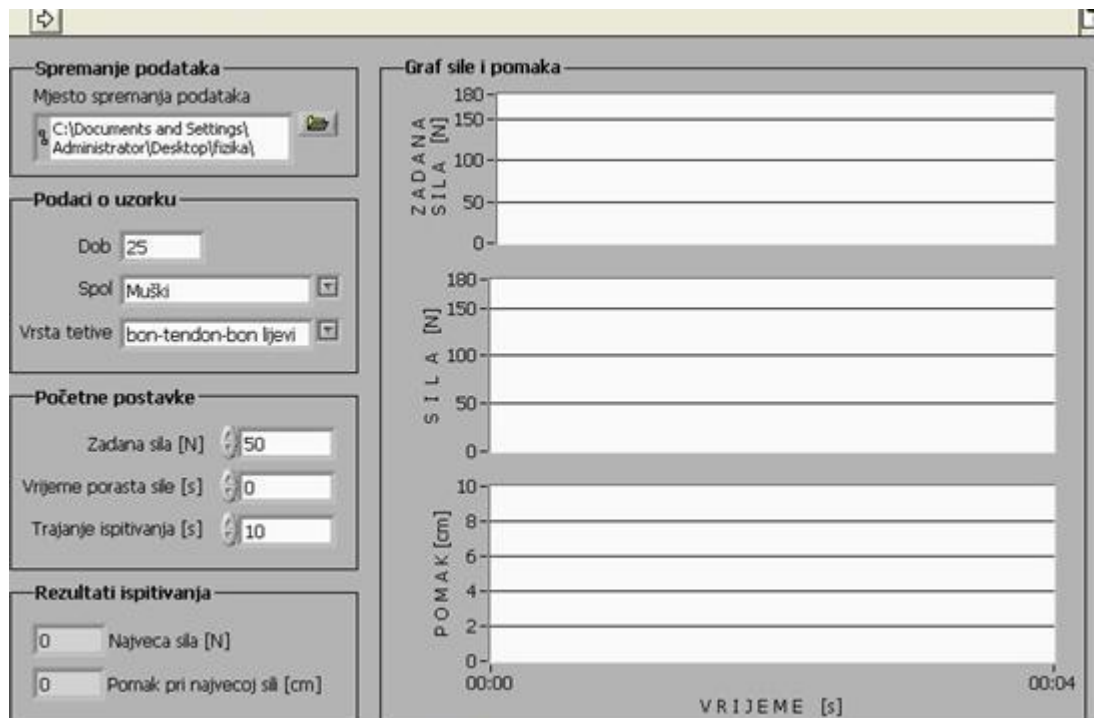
Spremanje podataka
Mjesto spremanja podataka
C:\Documents and Settings\Administrator\Desktop\fizika\

Podaci o uzorku
Dob 25
Spol Muški
Vrsta tetive bon-tendon-bon lijevi

Početne postavke
Zadana sila [N] 50
Vrijeme porasta sile [s] 0
Trajanje ispitivanja [s] 10

Rezultati ispitivanja
0 Najveca sila [N]
0 Pomak pri najvecoj sili [cm]

Graf sile i pomaka
ZADANA SILA [N]
180
150
100
50
0
SILA [N]
180
150
100
50
0
POMAK [cm]
10
8
6
4
2
0
00:00
00:04
VRIJEME [s]